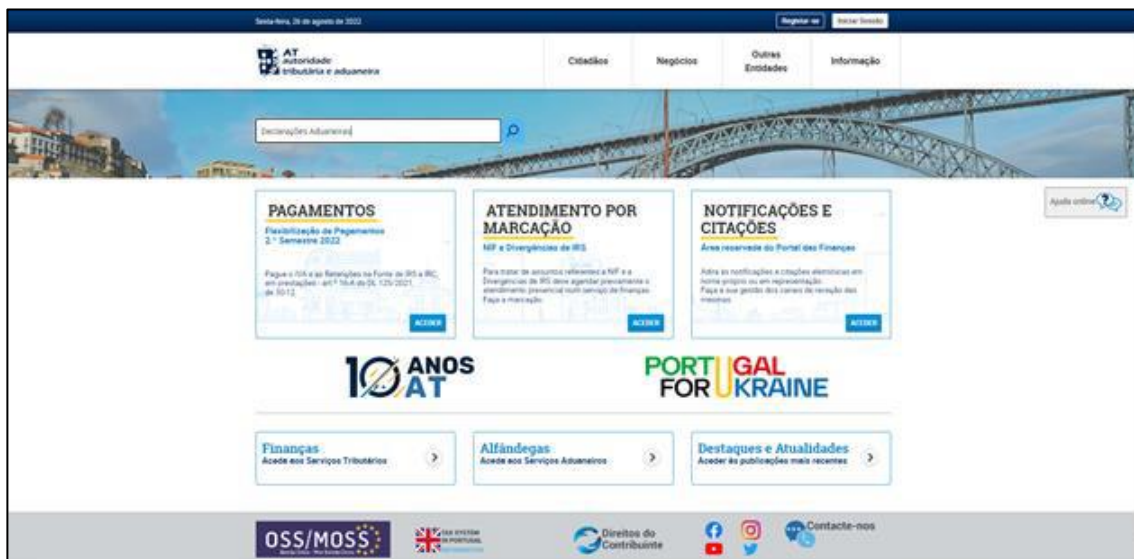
Sexta-feira, 26 de agosto de 2022

Registar-se Iniciar Sessão

AT autoridade tributária e aduaneira

Cidadãos Negócios Outras Entidades Informação

Declarações Aduaneiras

Ajuda online

PAGAMENTOS
Flexibilização de Pagamentos 2.º Semestre 2022
Pague o IVA e as Retenções na Fonte de IRS e IRC, em prestações - art.º 16.º-A do DL 125/2021, de 30/12.
ACEDER

ATENDIMENTO POR MARCAÇÃO
NIF e Divergências de IRS
Para tratar de assuntos referentes a NIF e a Divergências de IRS deve agendar previamente o atendimento presencial num serviço de finanças. Faça a marcação.
ACEDER

NOTIFICAÇÕES E CITAÇÕES
Área reservada do Portal das Finanças
Aceda às notificações e citações eletrónicas em nome próprio ou em representação. Faça a sua gestão dos canais de receção das mesmas.
ACEDER

10 ANOS AT

PORTUGAL FOR UKRAINE

Finanças
Acede aos Serviços Tributários

Alfândegas
Acede aos Serviços Aduaneiros

Destaques e Atualidades
Aceder às publicações mais recentes

OSS/MOSS

TAX SYSTEM IN PORTUGAL

Direitos do Contribuinte

Contacte-nos